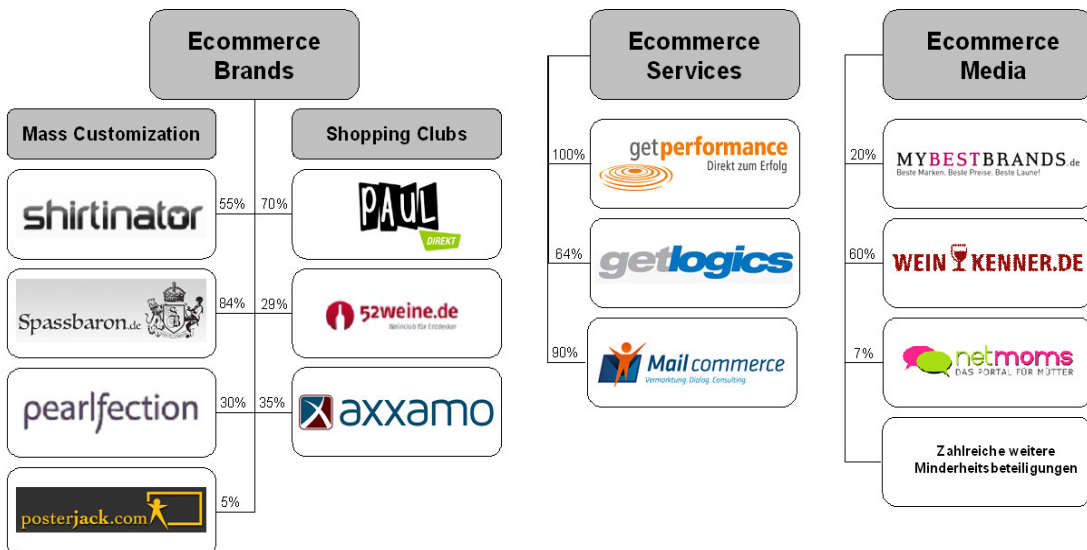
Ecommerce Brands

Mass Customization

Shopping Clubs

shirtinator

55%

70%

PAUL DIREKT

Spassbaron.de

84%

29%

52weine.de Weinclub für Entdecker

pearlfection

30%

35%

axxamo

posterjack.com

5%

Ecommerce Services

100%

getperformance Direkt zum Erfolg

64%

getlogics

90%

Mail commerce Vermarktung. Dialog. Consulting.

Ecommerce Media

20%

MYBESTBRANDS.de Beste Marken. Beste Preise. Beste Laune!

60%

WEINKENNER.DE

7%

netmoms DAS PORTAL FÜR MÜTTER

Zahlreiche weitere Minderheitsbeteiligungen